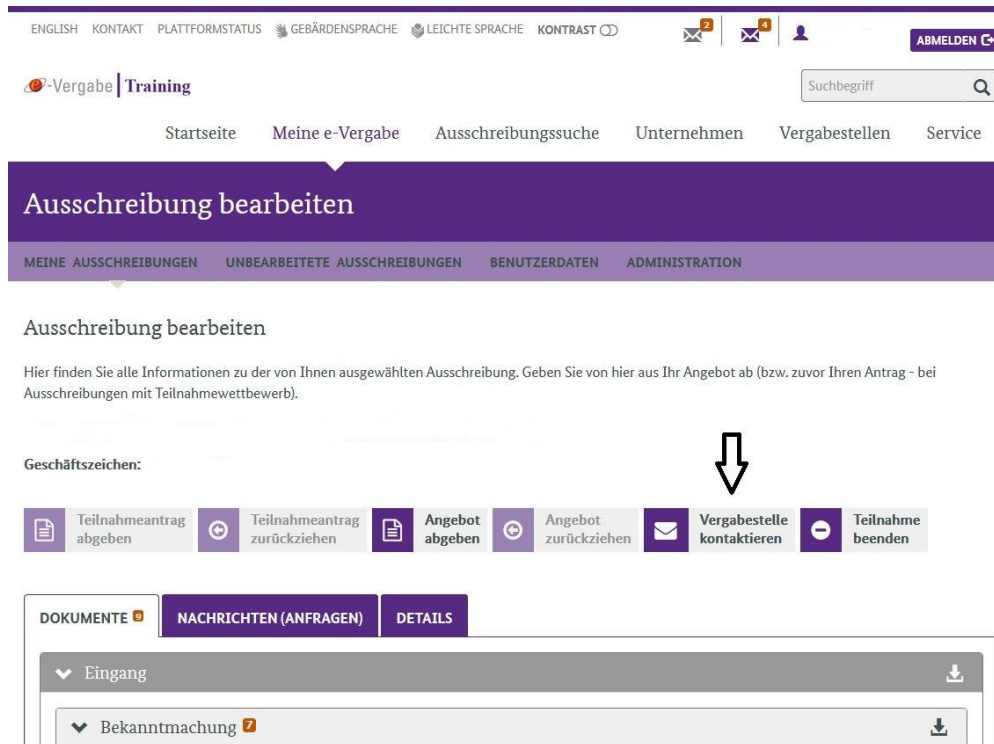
ENGLISH KONTAKT PLATTFORMSTATUS GEBÄRDENSPRACHE LEICHTE SPRACHE KONTRAST 2 4 ABMELDEN

e-Vergabe Training

Suchbegriff

Startseite Meine e-Vergabe Ausschreibungssuche Unternehmen Vergabestellen Service

Ausschreibung bearbeiten

MEINE AUSSCHREIBUNGEN UNBEARBEITETE AUSSCHREIBUNGEN BENUTZERDATEN ADMINISTRATION

Ausschreibung bearbeiten

Hier finden Sie alle Informationen zu der von Ihnen ausgewählten Ausschreibung. Geben Sie von hier aus Ihr Angebot ab (bzw. zuvor Ihren Antrag - bei Ausschreibungen mit Teilnahmewettbewerb).

Geschäftszeichen:

Teilnahmeantrag abgeben
Teilnahmeantrag zurückziehen
Angebot abgeben
Angebot zurückziehen
Vergabestelle kontaktieren
Teilnahme beenden

DOKUMENTE 9 NACHRICHTEN (ANFRAGEN) DETAILS

Eingang

Bekanntmachung 7